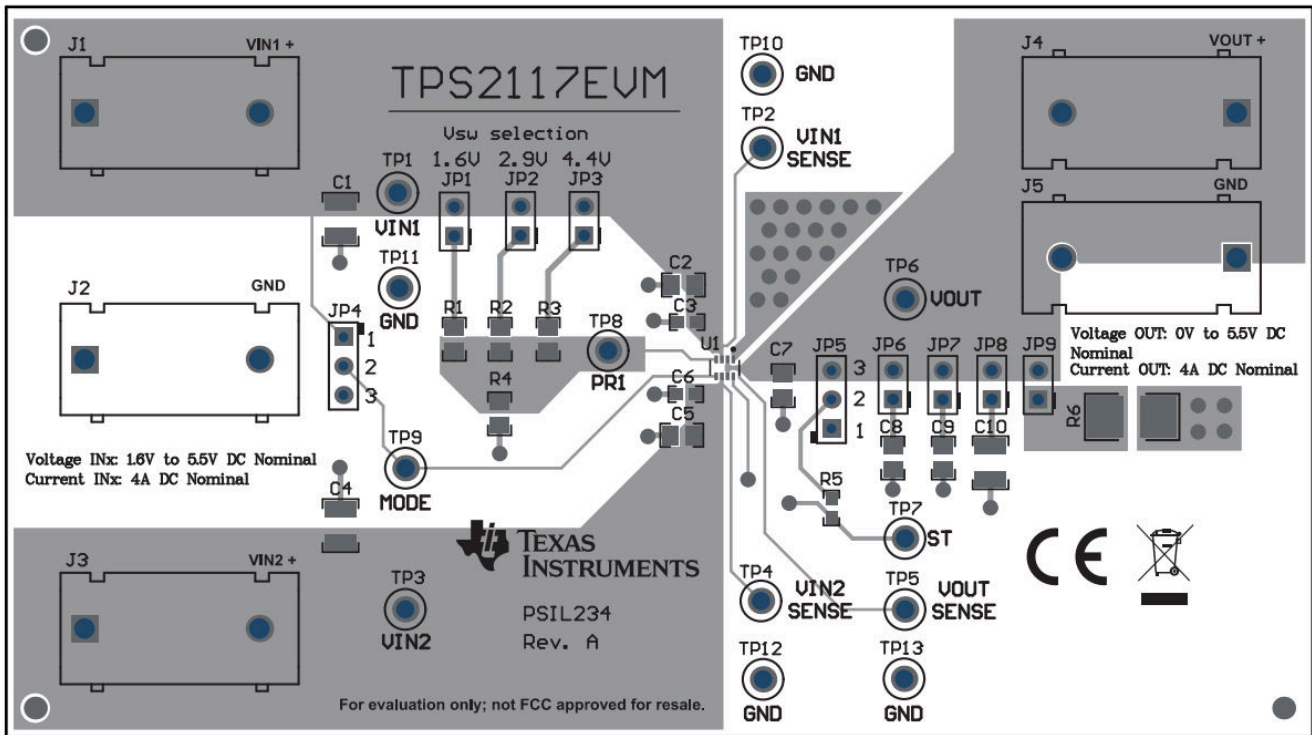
J1
VIN1 +
TPS2117EVM
Vsw selection
1.6V 2.9V 4.4V
TP1
JP1 JP2 JP3
C1
VIN1
TP11
GND
J2
GND
JP4
1
2
3
R1 R2 R3
TP8
PR1
R4
TP9
MODE
Voltage INx: 1.6V to 5.5V DC Nominal
Current INx: 4A DC Nominal
C4
J3
VIN2 +
TP3
VIN2
TEXAS INSTRUMENTS
PSIL234
Rev. A
For evaluation only; not FCC approved for resale.
TP10
GND
TP2
VIN1
SENSE
C2
C3
U1
C6
C5
TP4
VIN2
SENSE
TP12
GND
TP6
VOUT
C7
JP5
3
2
1
JP6 JP7 JP8 JP9
C8 C9 C10
R5
TP7
ST
TP5
VOUT
SENSE
TP13
GND
J4
VOUT +
J5
GND
Voltage OUT: 0V to 5.5V DC Nominal
Current OUT: 4A DC Nominal
R6
CE